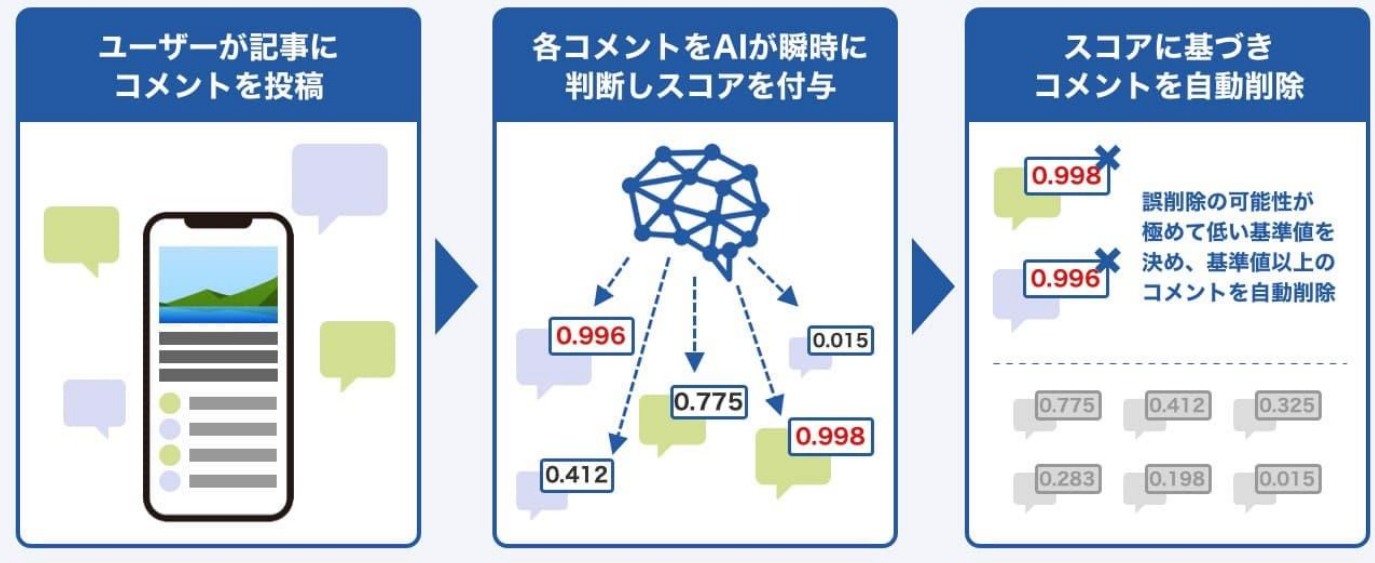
ユーザーが記事に
コメントを投稿

各コメントをAIが瞬時に
判断しスコアを付与

0.996

0.015

0.775

0.998

0.412

スコアに基づき
コメントを自動削除

0.998

0.996

誤削除の可能性が
極めて低い基準値を
決め、基準値以上の
コメントを自動削除

0.775 0.412 0.325

0.283 0.198 0.015